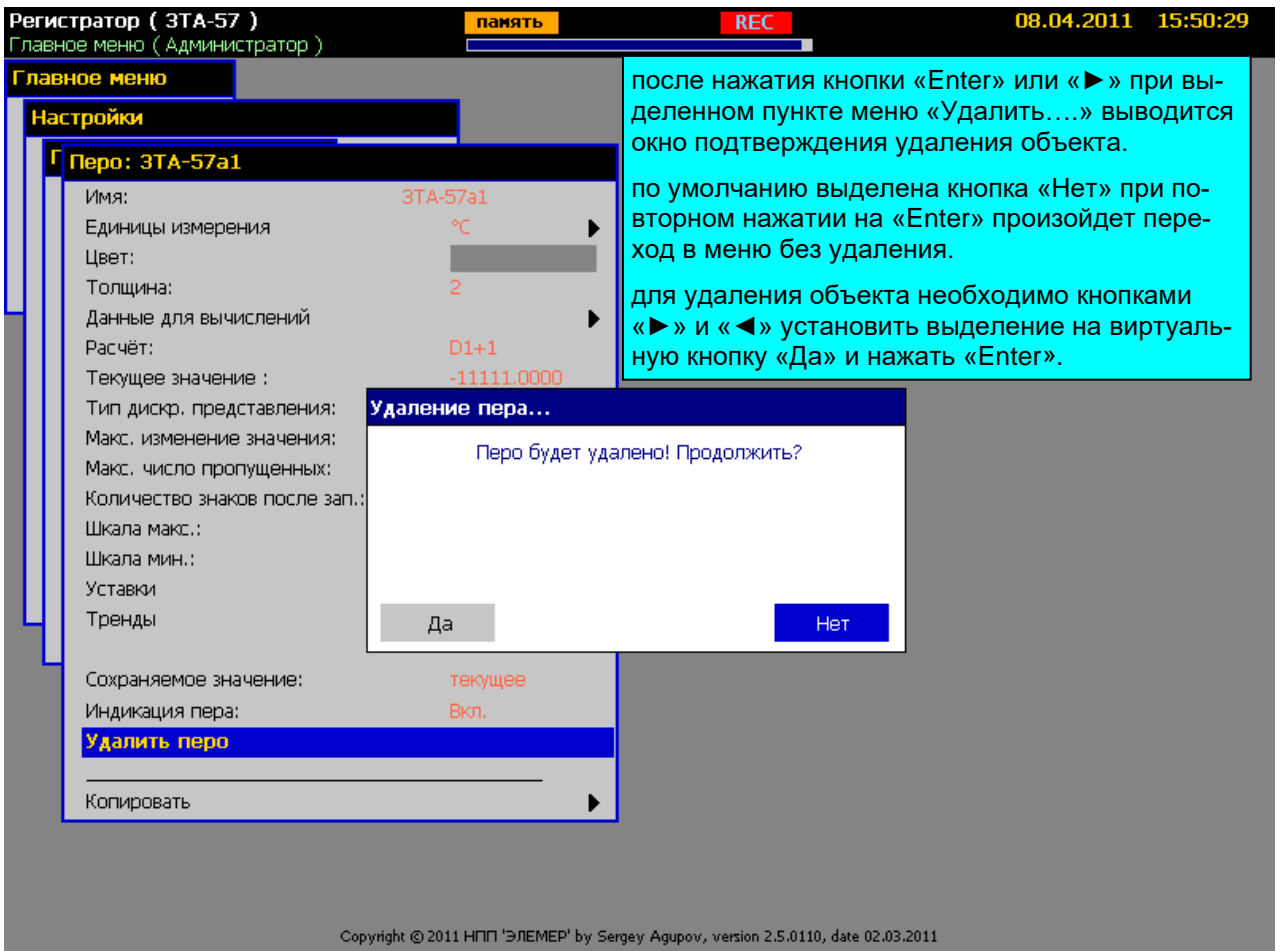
Регистратор ( 3ТА-57 )
Главное меню ( Администратор )
память
REC
08.04.2011 15:50:29

Главное меню
Настройки
Г
Перо: 3ТА-57а1

| | |
|---|---|
| Имя: | 3ТА-57а1 |
| Единицы измерения | °С ▶ |
| Цвет: | |
| Толщина: | 2 |
| Данные для вычислений | ▶ |
| Расчёт: | D1+1 |
| Текущее значение : | -11111.0000 |
| Тип дискр. представления: | |
| Макс. изменение значения: | |
| Макс. число пропущенных: | |
| Количество знаков после зап.: | |
| Шкала макс.: | |
| Шкала мин.: | |
| Уставки | |
| Тренды | |
| Сохраняемое значение: | текущее |
| Индикация пера: | Вкл. |
| Удалить перо | |
| Копировать | ▶ |

после нажатия кнопки «Enter» или «►» при выделенном пункте меню «Удалить….» выводится окно подтверждения удаления объекта.

по умолчанию выделена кнопка «Нет» при повторном нажатии на «Enter» произойдет переход в меню без удаления.

для удаления объекта необходимо кнопками «►» и «◄» установить выделение на виртуальную кнопку «Да» и нажать «Enter».

Удаление пера...
Перо будет удалено! Продолжить?
Да
Нет

Copyright © 2011 НПП 'ЭЛЕМЕР' by Sergey Agupov, version 2.5.0110, date 02.03.2011